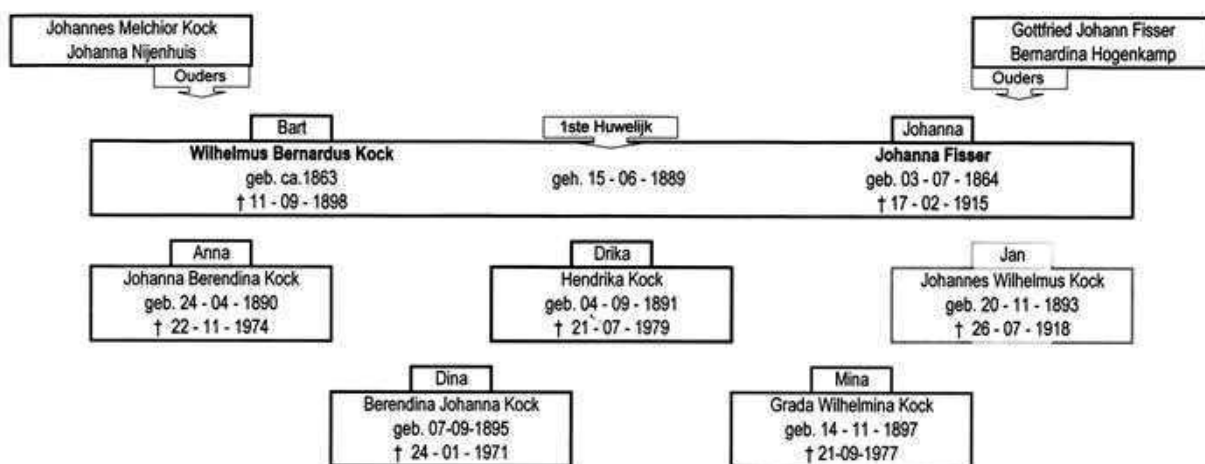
Johannes Melchior Kock
Johanna Nijenhuis
Ouders

Gottfried Johann Fisser
Bernardina Hogenkamp
Ouders

Bart
Wilhelmus Bernardus Kock
geb. ca.1863
† 11 - 09 - 1898

1ste Huwelijk
geh. 15 - 06 - 1889

Johanna
Johanna Fisser
geb. 03 - 07 - 1864
† 17 - 02 - 1915

Anna
Johanna Berendina Kock
geb. 24 - 04 - 1890
† 22 - 11 - 1974

Drika
Hendrika Kock
geb. 04 - 09 - 1891
† 21 - 07 - 1979

Jan
Johannes Wilhelmus Kock
geb. 20 - 11 - 1893
† 26 - 07 - 1918

Dina
Berendina Johanna Kock
geb. 07-09-1895
† 24 - 01 - 1971

Mina
Grada Wilhelmina Kock
geb. 14 - 11 - 1897
† 21-09-1977